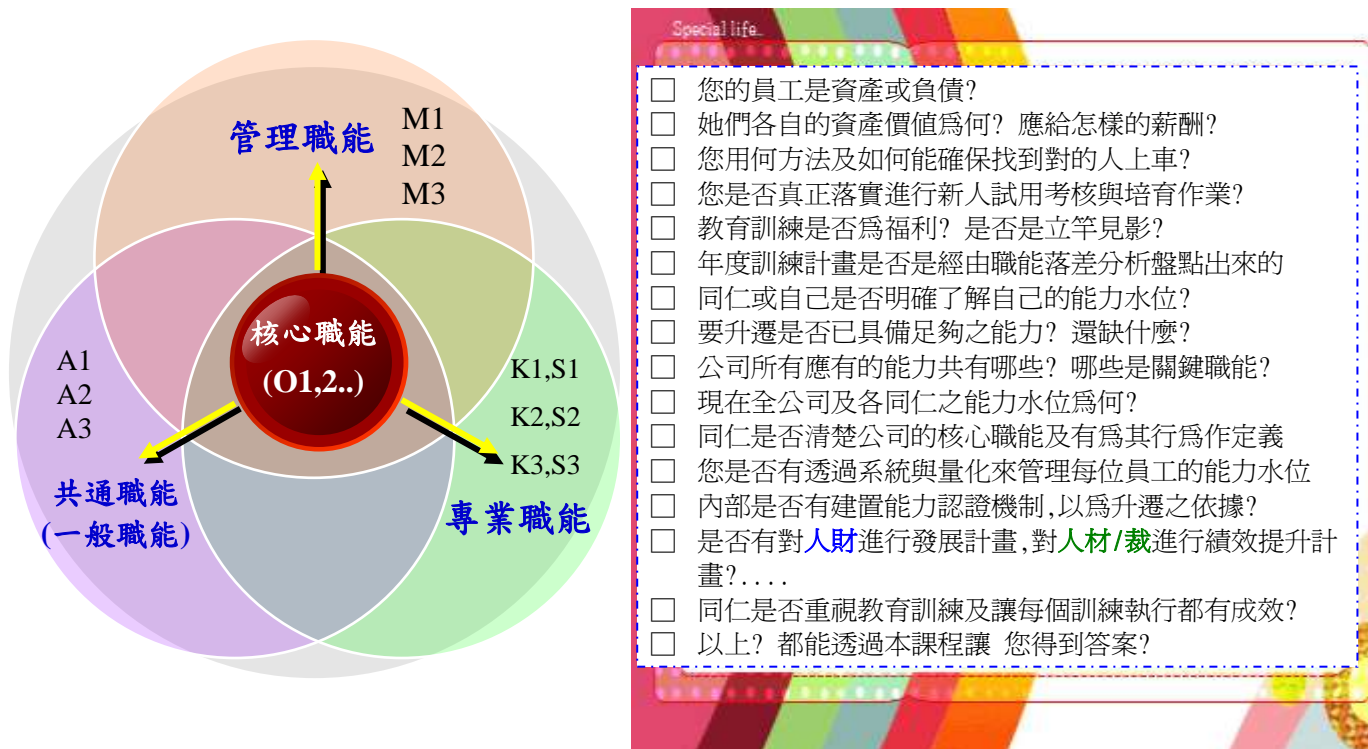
管理職能

M1
M2
M3

核心職能
(O1,2..)

A1
A2
A3

共通職能
(一般職能)

K1,S1
K2,S2
K3,S3

專業職能

Special life...

☐ 您的員工是資產或負債?
☐ 她們各自的資產價值爲何? 應給怎樣的薪酬?
☐ 您用何方法及如何能確保找到對的人上車?
☐ 您是否真正落實進行新人試用考核與培育作業?
☐ 教育訓練是否爲福利? 是否是立竿見影?
☐ 年度訓練計畫是否是經由職能落差分析盤點出來的
☐ 同仁或自己是否明確了解自己的能力水位?
☐ 要升遷是否已具備足夠之能力? 還缺什麼?
☐ 公司所有應有的能力共有哪些? 哪些是關鍵職能?
☐ 現在全公司及各同仁之能力水位爲何?
☐ 同仁是否清楚公司的核心職能及有爲其行爲作定義
☐ 您是否有透過系統與量化來管理每位員工的能力水位
☐ 內部是否有建置能力認證機制,以爲升遷之依據?
☐ 是否有對人財進行發展計畫,對人材/裁進行績效提升計畫?....
☐ 同仁是否重視教育訓練及讓每個訓練執行都有成效?
☐ 以上? 都能透過本課程讓 您得到答案?